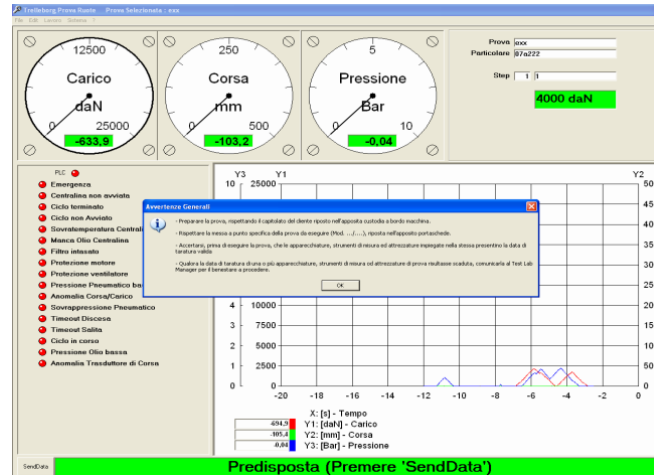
Trelleborg Prova Ruote    Prova Selezionata : exx
File  Edit  Lavoro  Sistema  ?

12500
Carico
daN
0    25000
-633,9

250
Corsa
mm
0    500
-103,2

5
Pressione
Bar
0    10
-0,04

Prova exx
Particolare 07a222
Step 1 1
4000 daN

PLC
Emergenza
Centralina non avviata
Ciclo terminato
Ciclo non Avviato
Sovratemperatura Centrali
Manca Olio Centralina
Filtro intasato
Protezione motore
Protezione ventilatore
Pressione Pneumatico ba
Anomalia Corsa/Carico
Sovrappressione Pneumatico
Timeout Discesa
Timeout Salita
Ciclo in corso
Pressione Olio bassa
Anomalia Trasduttore di Corsa

Avvertenze Generali
- Preparare la prova, rispettando il capitolato del cliente riposto nell'apposita custodia a bordo macchina.
- Rispettare la messa a punto specifica della prova da eseguire (Mod. .../.../...), riposta nell'apposito portacchede.
- Accertarsi, prima di eseguire la prova, che le apparecchiature, strumenti di misura ed attrezzature impiegate nella stessa presentino la data di taratura valida.
- Qualora la data di taratura di una o più apparecchiature, strumenti di misura od attrezzature di prova risultasse scaduta, comunicarla al Test Lab Manager per il benestare a procedere.
OK

Y3  Y1  Y2
10  25000  50
45
40
35
30
25
20
4  10000  15
3  7500
2  5000  10
1  2500  5
0  0  0
-20  -18  -16  -14  -12  -10  -8  -6  -4  -2  0

X: [s] - Tempo
-694,9  Y1: [daN] - Carico
-105,4  Y2: [mm] - Corsa
-0,04  Y3: [Bar] - Pressione

SendData
Predisposta (Premere 'SendData')